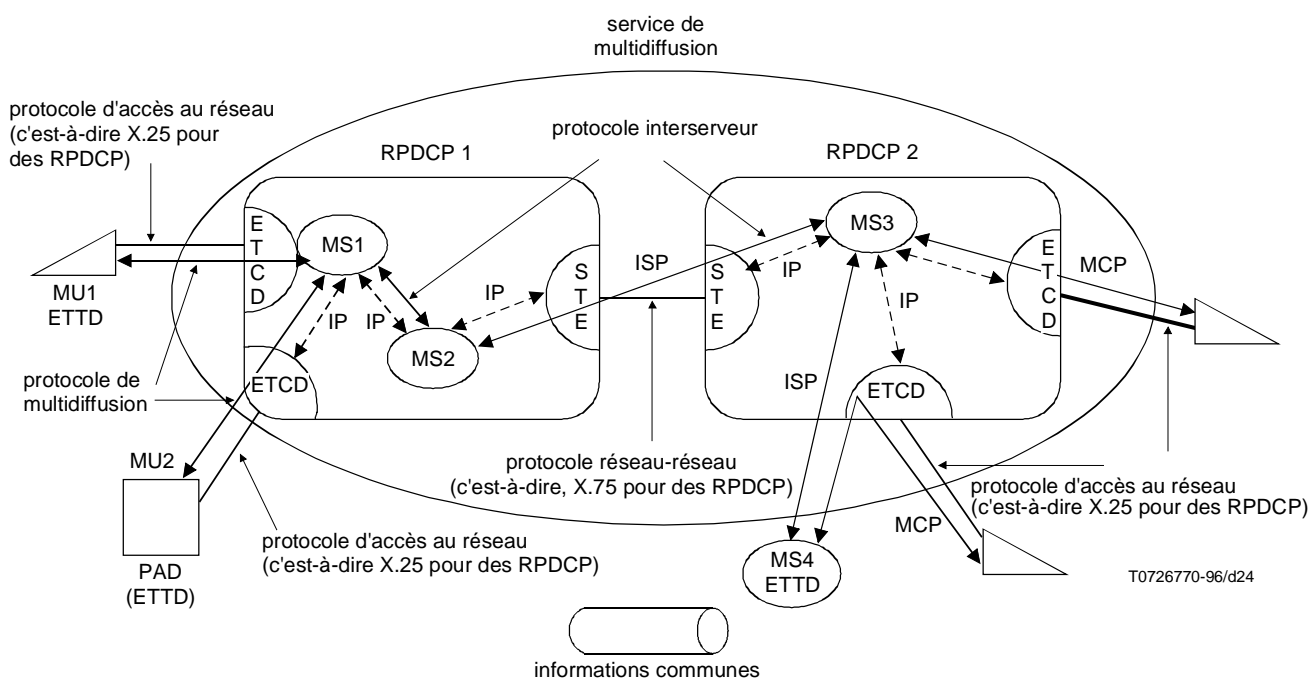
service de multidiffusion

protocole d'accès au réseau (c'est-à-dire X.25 pour des RPDCP)

protocole interserveur

RPDCP 1

RPDCP 2

E T C D

MS1

MU1 ETTD

IP

IP

IP

MS2

S T E

ISP

S T E

MS3

IP

IP

E T C D

MCP

protocole de multidiffusion

ETCD

ETCD

ISP

MU2

protocole réseau-réseau (c'est-à-dire, X.75 pour des RPDCP)

protocole d'accès au réseau (c'est-à-dire X.25 pour des RPDCP)

PAD (ETTD)

protocole d'accès au réseau (c'est-à-dire X.25 pour des RPDCP)

MCP

MS4 ETTD

T0726770-96/d24

informations communes